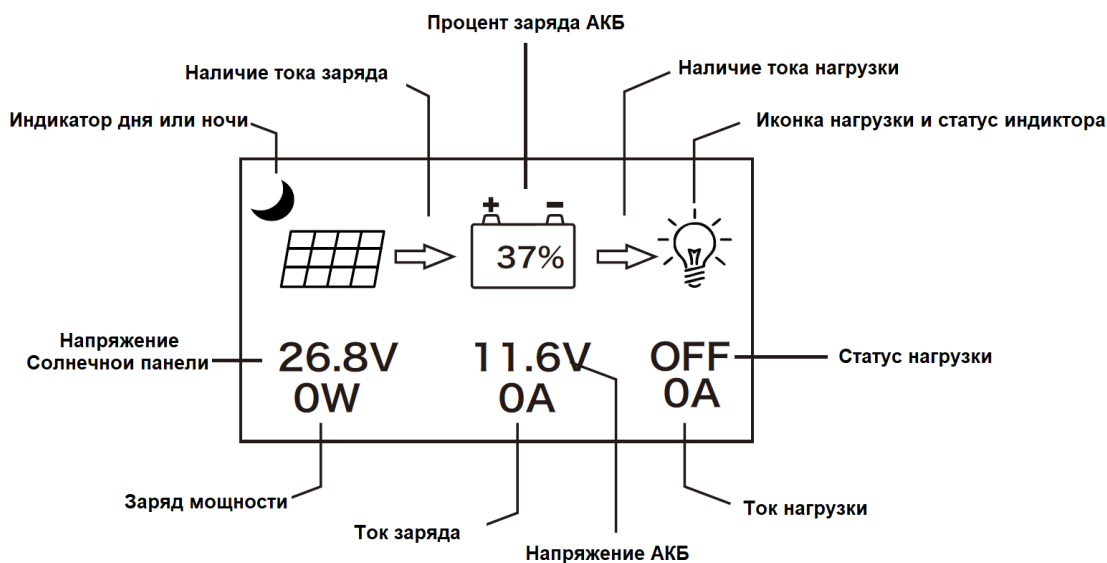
Процент заряда АКБ

Наличие тока заряда

Наличие тока нагрузки

Индикатор дня или ночи

Иконка нагрузки и статус индиктора

37%

Напряжение Солнечной панели

26.8V
0W

11.6V
0A

OFF
0A

Статус нагрузки

Заряд мощности

Ток заряда

Ток нагрузки

Напряжение АКБ